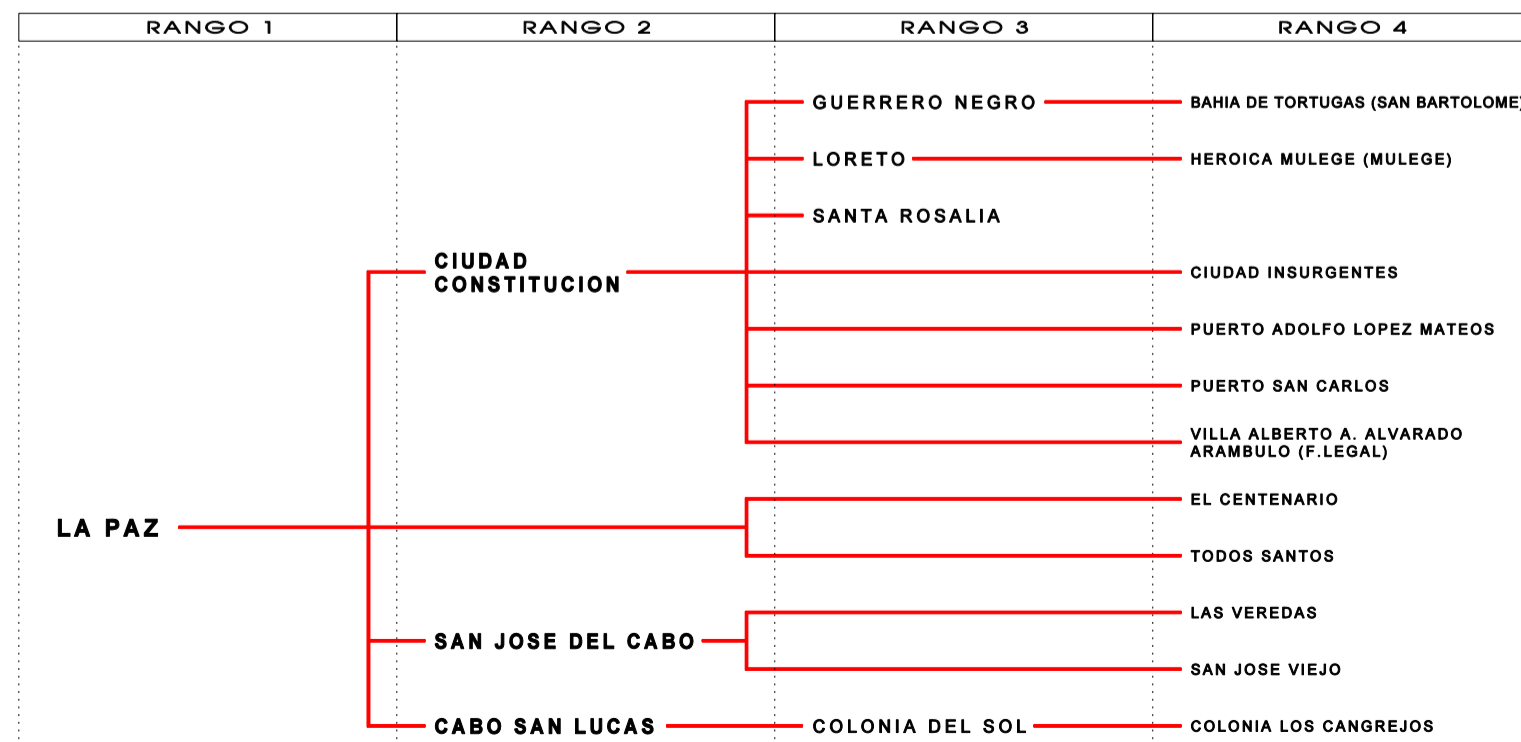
| RANGO 1 | RANGO 2 | RANGO 3 | RANGO 4 |
|---|---|---|---|

GUERRERO NEGRO
BAHIA DE TORTUGAS (SAN BARTOLOME)
LORETO
HEROICA MULEGE (MULEGE)
SANTA ROSALIA
CIUDAD CONSTITUCION
CIUDAD INSURGENTES
PUERTO ADOLFO LOPEZ MATEOS
PUERTO SAN CARLOS
VILLA ALBERTO A. ALVARADO ARAMBULO (F.LEGAL)
LA PAZ
EL CENTENARIO
TODOS SANTOS
SAN JOSE DEL CABO
LAS VEREDAS
SAN JOSE VIEJO
CABO SAN LUCAS
COLONIA DEL SOL
COLONIA LOS CANGREJOS